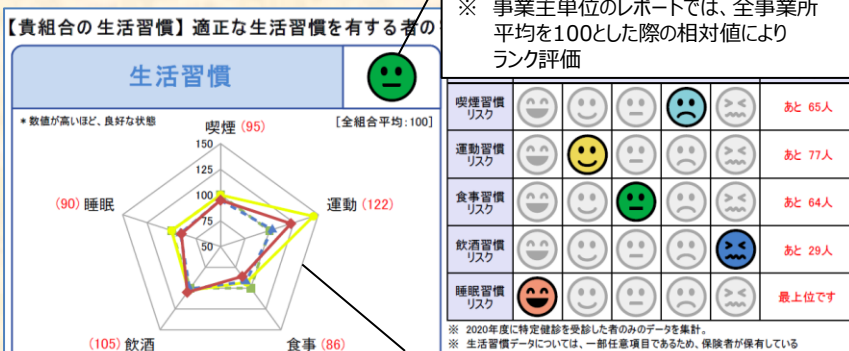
【貴組合の生活習慣】適正な生活習慣を有する者の

※ 事業主単位のレポートでは、全事業所平均を100とした際の相対値によりランク評価

生活習慣

＊数値が高いほど、良好な状態

[全組合平均:100]

喫煙 (95)

150

125

100

75

50

(90) 睡眠

運動 (122)

(105) 飲酒

食事 (86)

| | | | | | | |
|---|---|---|---|---|---|---|
| 喫煙習慣リスク | | | | | | あと 65人 |
| 運動習慣リスク | | | | | | あと 77人 |
| 食事習慣リスク | | | | | | あと 64人 |
| 飲酒習慣リスク | | | | | | あと 29人 |
| 睡眠習慣リスク | | | | | | 最上位です |

※ 2020年度に特定健診を受診した者のみのデータを集計。
※ 生活習慣データについては、一部任意項目であるため、保険者が保有している